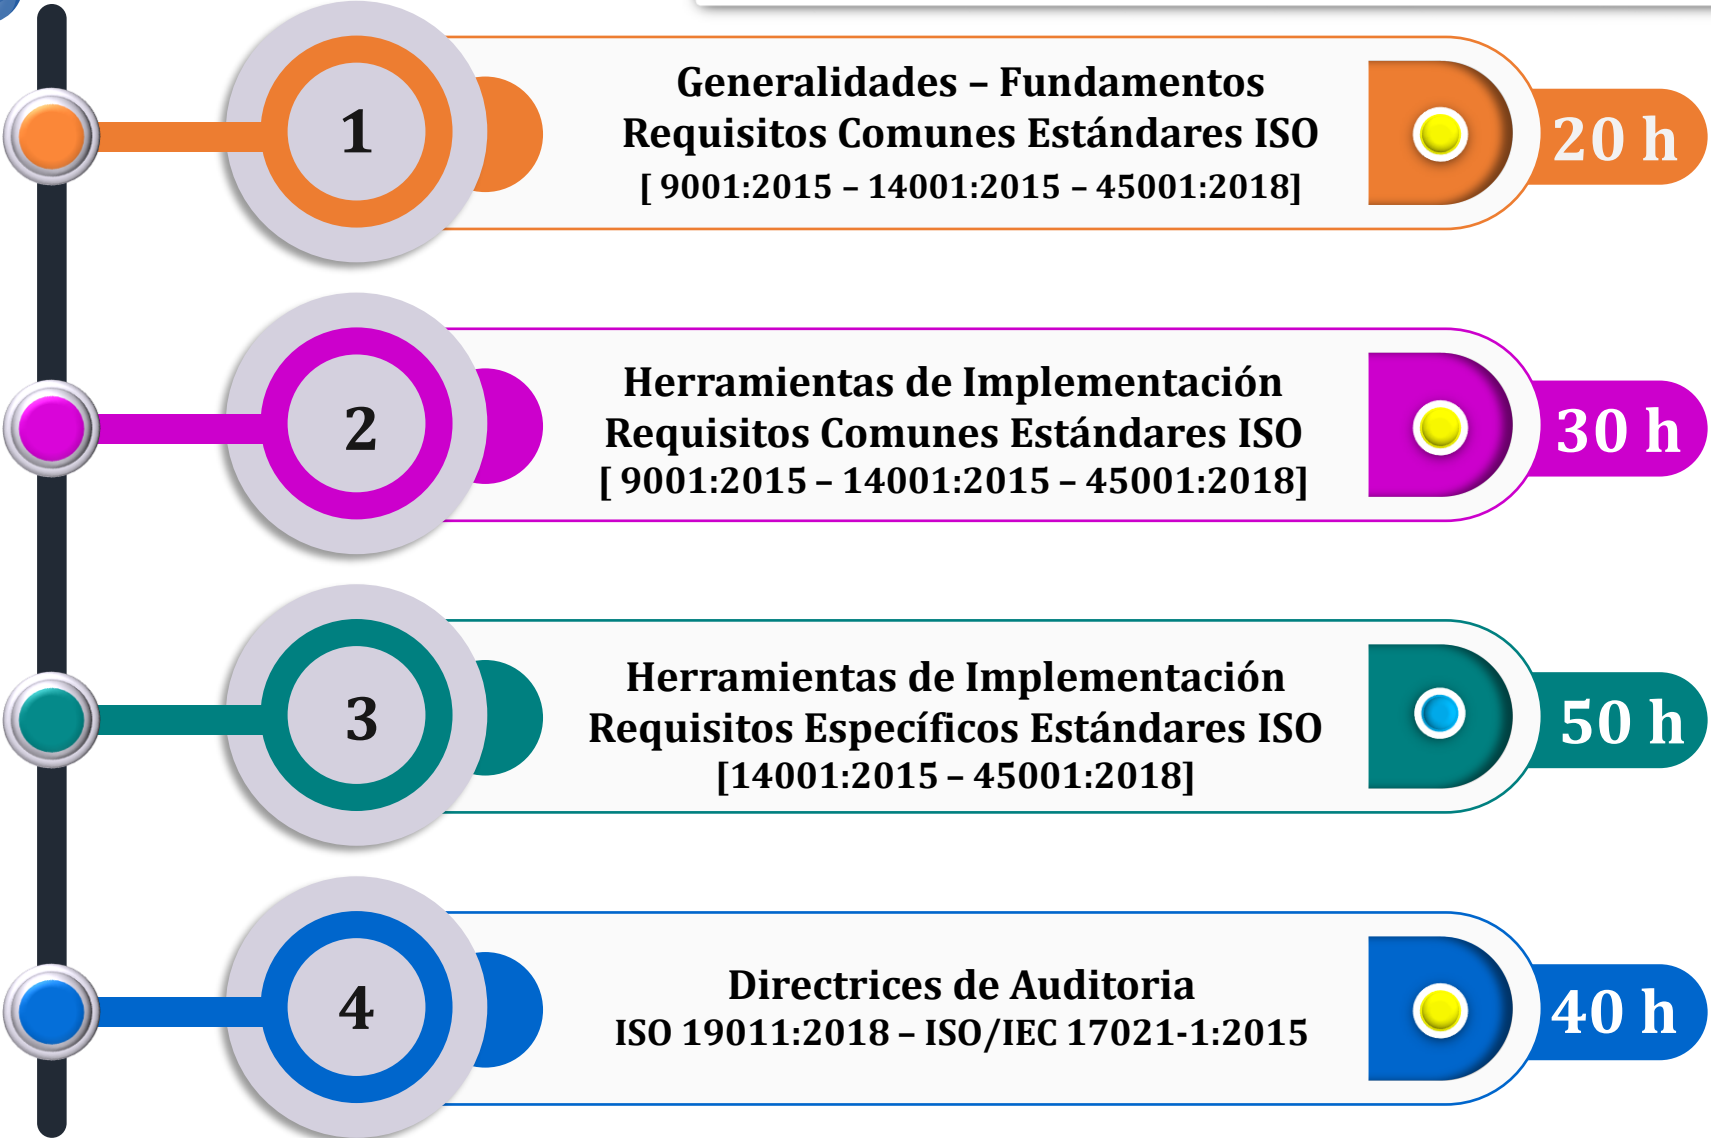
1

Generalidades – Fundamentos
Requisitos Comunes Estándares ISO
[ 9001:2015 – 14001:2015 – 45001:2018]

20 h

2

Herramientas de Implementación
Requisitos Comunes Estándares ISO
[ 9001:2015 – 14001:2015 – 45001:2018]

30 h

3

Herramientas de Implementación
Requisitos Específicos Estándares ISO
[14001:2015 – 45001:2018]

50 h

4

Directrices de Auditoria
ISO 19011:2018 – ISO/IEC 17021-1:2015

40 h